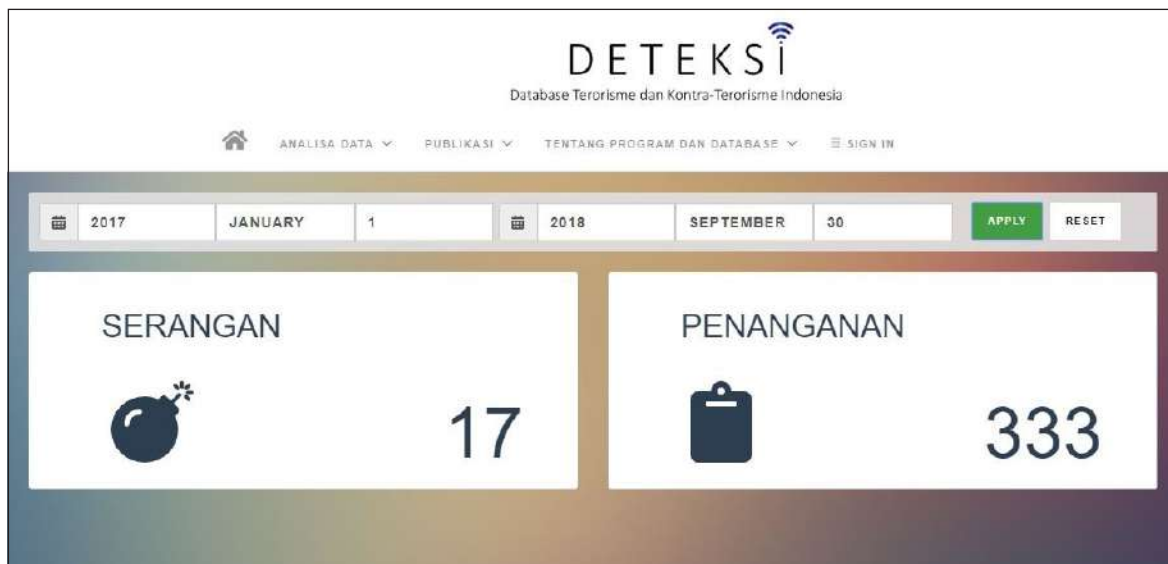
DETEKSI
Database Terorisme dan Kontra-Terorisme Indonesia

ANALISA DATA ∨ PUBLIKASI ∨ TENTANG PROGRAM DAN DATABASE ∨ SIGN IN

2017 JANUARY 1 2018 SEPTEMBER 30 APPLY RESET

SERANGAN

17

PENANGANAN

333